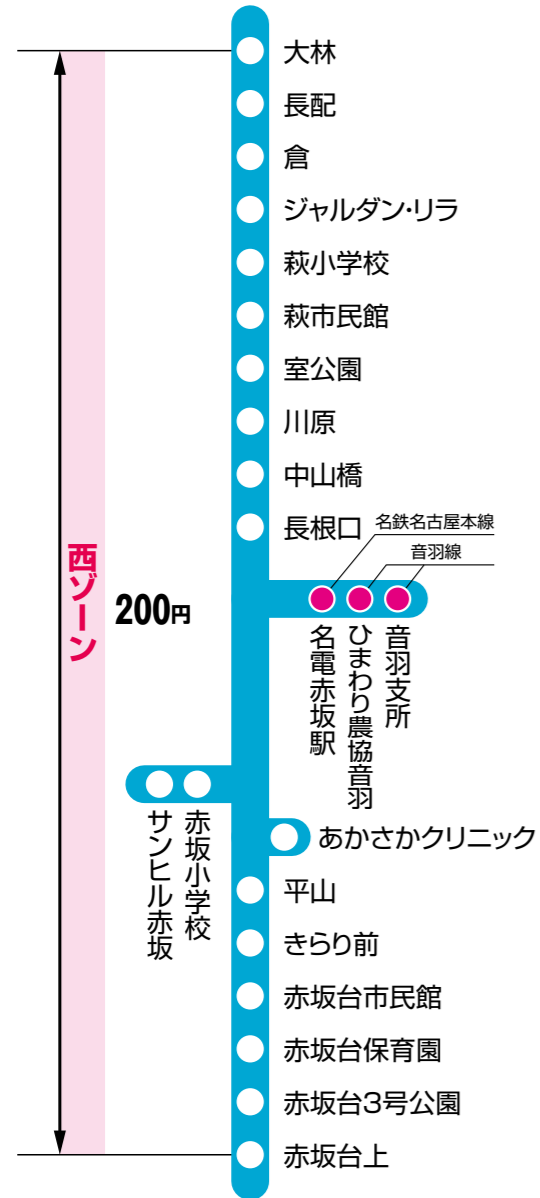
大林
長配
倉
ジャルダン·リラ
萩小学校
萩市民館
室公園
川原
中山橋
長根口

名鉄名古屋本線
音羽線

西ゾーン

200円

名電赤坂駅
ひまわり農協音羽
音羽支所

赤坂小学校
サンヒル赤坂

あかさかクリニック
平山
きらり前
赤坂台市民館
赤坂台保育園
赤坂台3号公園
赤坂台上